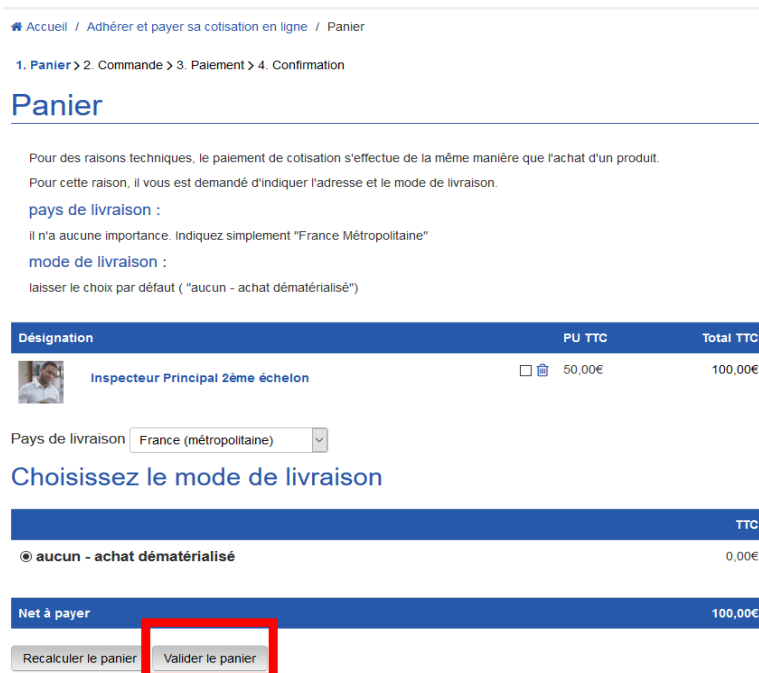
Accueil / Adhérer et payer sa cotisation en ligne / Panier

1. Panier > 2. Commande > 3. Paiement > 4. Confirmation

Panier

Pour des raisons techniques, le paiement de cotisation s'effectue de la même manière que l'achat d'un produit.

Pour cette raison, il vous est demandé d'indiquer l'adresse et le mode de livraison.

pays de livraison :

il n'a aucune importance. Indiquez simplement "France Métropolitaine"

mode de livraison :

laisser le choix par défaut ( "aucun - achat dématérialisé")

| Désignation | | PU TTC | Total TTC |
|---|---|---|---|
| Inspecteur Principal 2ème échelon | | 50,00€ | 100,00€ |

Pays de livraison France (métropolitaine)

Choisissez le mode de livraison

| | TTC |
|---|---|
| aucun - achat dématérialisé | 0,00€ |
| Net à payer | 100,00€ |

Recalculer le panier Valider le panier